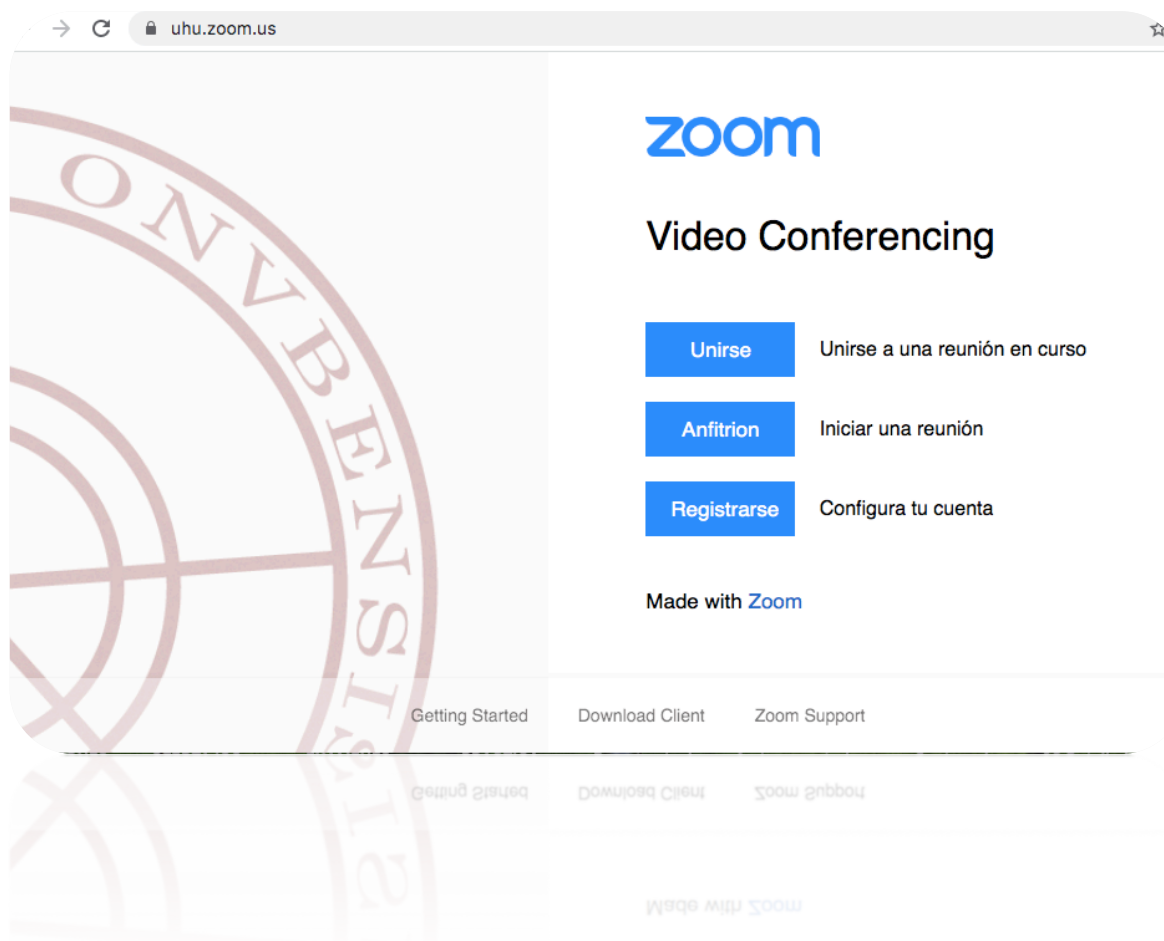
uhu.zoom.us

ONVBENSIS

zoom

Video Conferencing

Unirse Unirse a una reunión en curso

Anfitrion Iniciar una reunión

Registrarse Configura tu cuenta

Made with Zoom

Getting Started Download Client Zoom Support